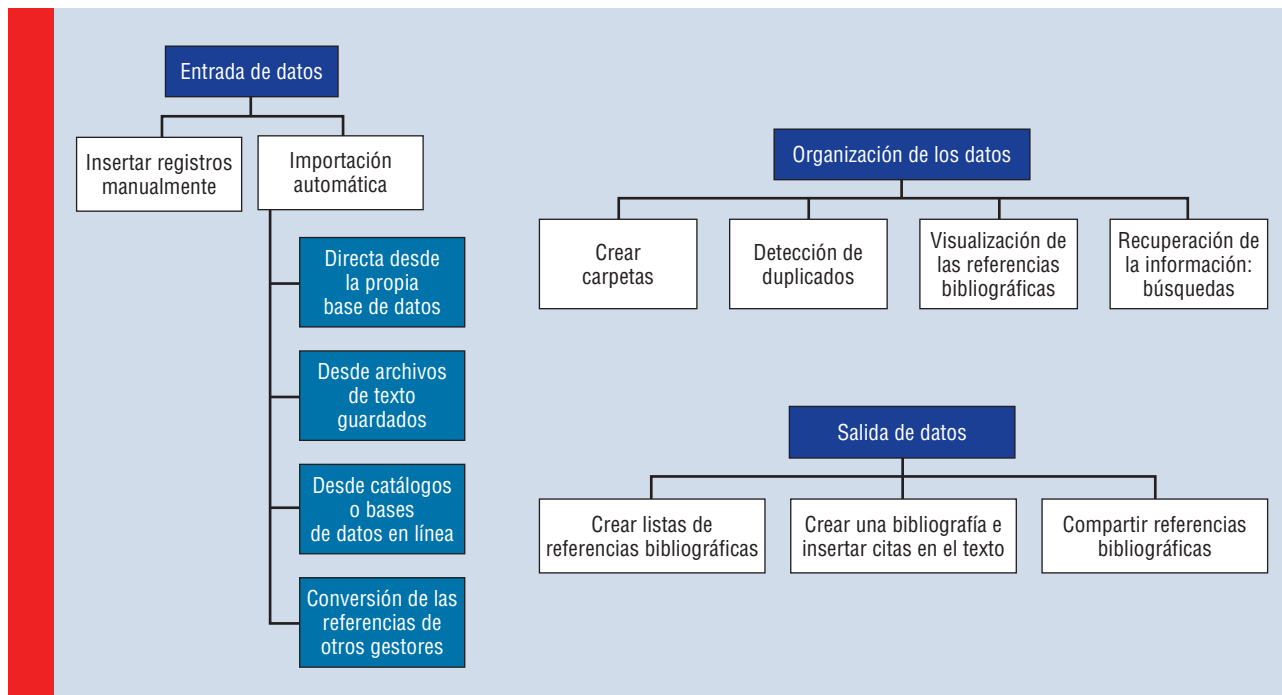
Entrada de datos

Insertar registros manualmente

Importación automática

Directa desde la propia base de datos

Desde archivos de texto guardados

Desde catálogos o bases de datos en línea

Conversión de las referencias de otros gestores

Organización de los datos

Crear carpetas

Detección de duplicados

Visualización de las referencias bibliográficas

Recuperación de la información: búsquedas

Salida de datos

Crear listas de referencias bibliográficas

Crear una bibliografía e insertar citas en el texto

Compartir referencias bibliográficas